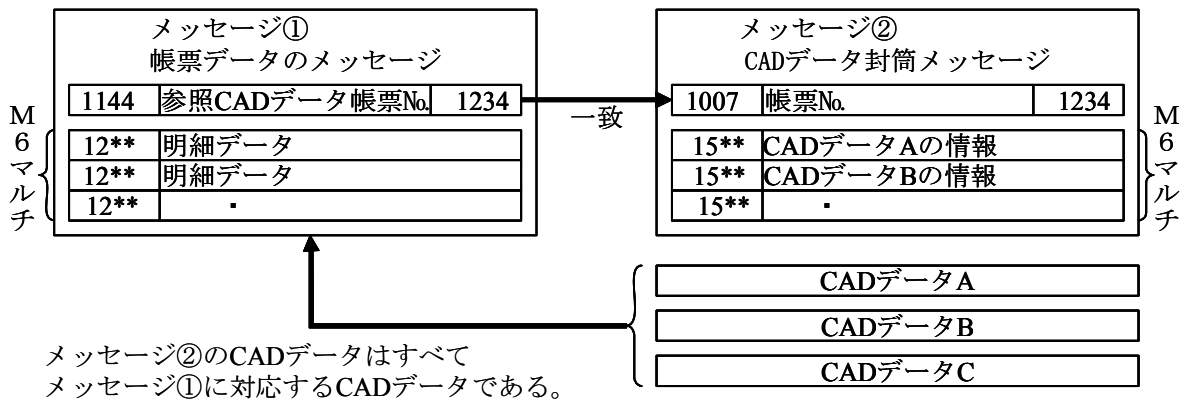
メッセージ①
帳票データのメッセージ

| 1144 | 参照CADデータ帳票No. | 1234 |
|---|---|---|

M6マルチ

| 12** | 明細データ |
|---|---|
| 12** | 明細データ |
| 12** | ・ |

一致

メッセージ②
CADデータ封筒メッセージ

| 1007 | 帳票No. | 1234 |
|---|---|---|

M6マルチ

| 15** | CADデータAの情報 |
|---|---|
| 15** | CADデータBの情報 |
| 15** | ・ |

CADデータA
CADデータB
CADデータC

メッセージ②のCADデータはすべて
メッセージ①に対応するCADデータである。